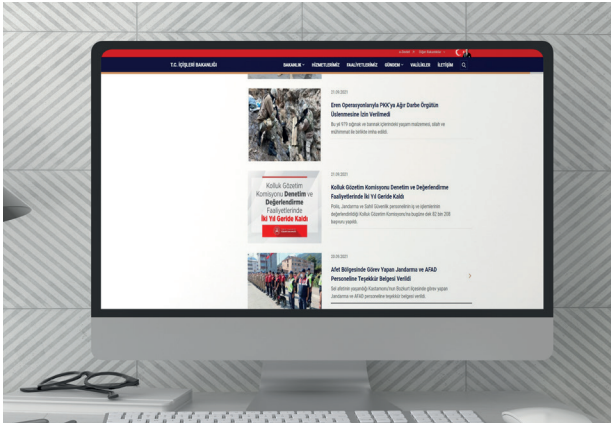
T.C. İÇİŞLERİ BAKANLIĞI

BAKANLIK · HİZMETLERİMİZ · FAALİYETLERİMİZ · GÜNDEM · VALİLİKLER · İLETİŞİM

21.09.2021

Eren Operasyonlarıyla PKK'ya Ağır Darbe Örgütün Ünlenmesine İzin Verilmedi

Bu yıl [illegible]

21.09.2021

Kolluk Gözetim Komisyonu Denetim ve Değerlendirme Faaliyetlerinde İki Yıl Geride Kaldı

Polis, Jandarma ve Sahil Güvenlik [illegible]

Kolluk Gözetim Komisyonu Denetim ve Değerlendirme Faaliyetlerinde İki Yıl Geride Kaldı

20.09.2021

Afet Bölgesinde Görev Yapan Jandarma ve AFAD Personeline Teşekkür Belgesi Verildi

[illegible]